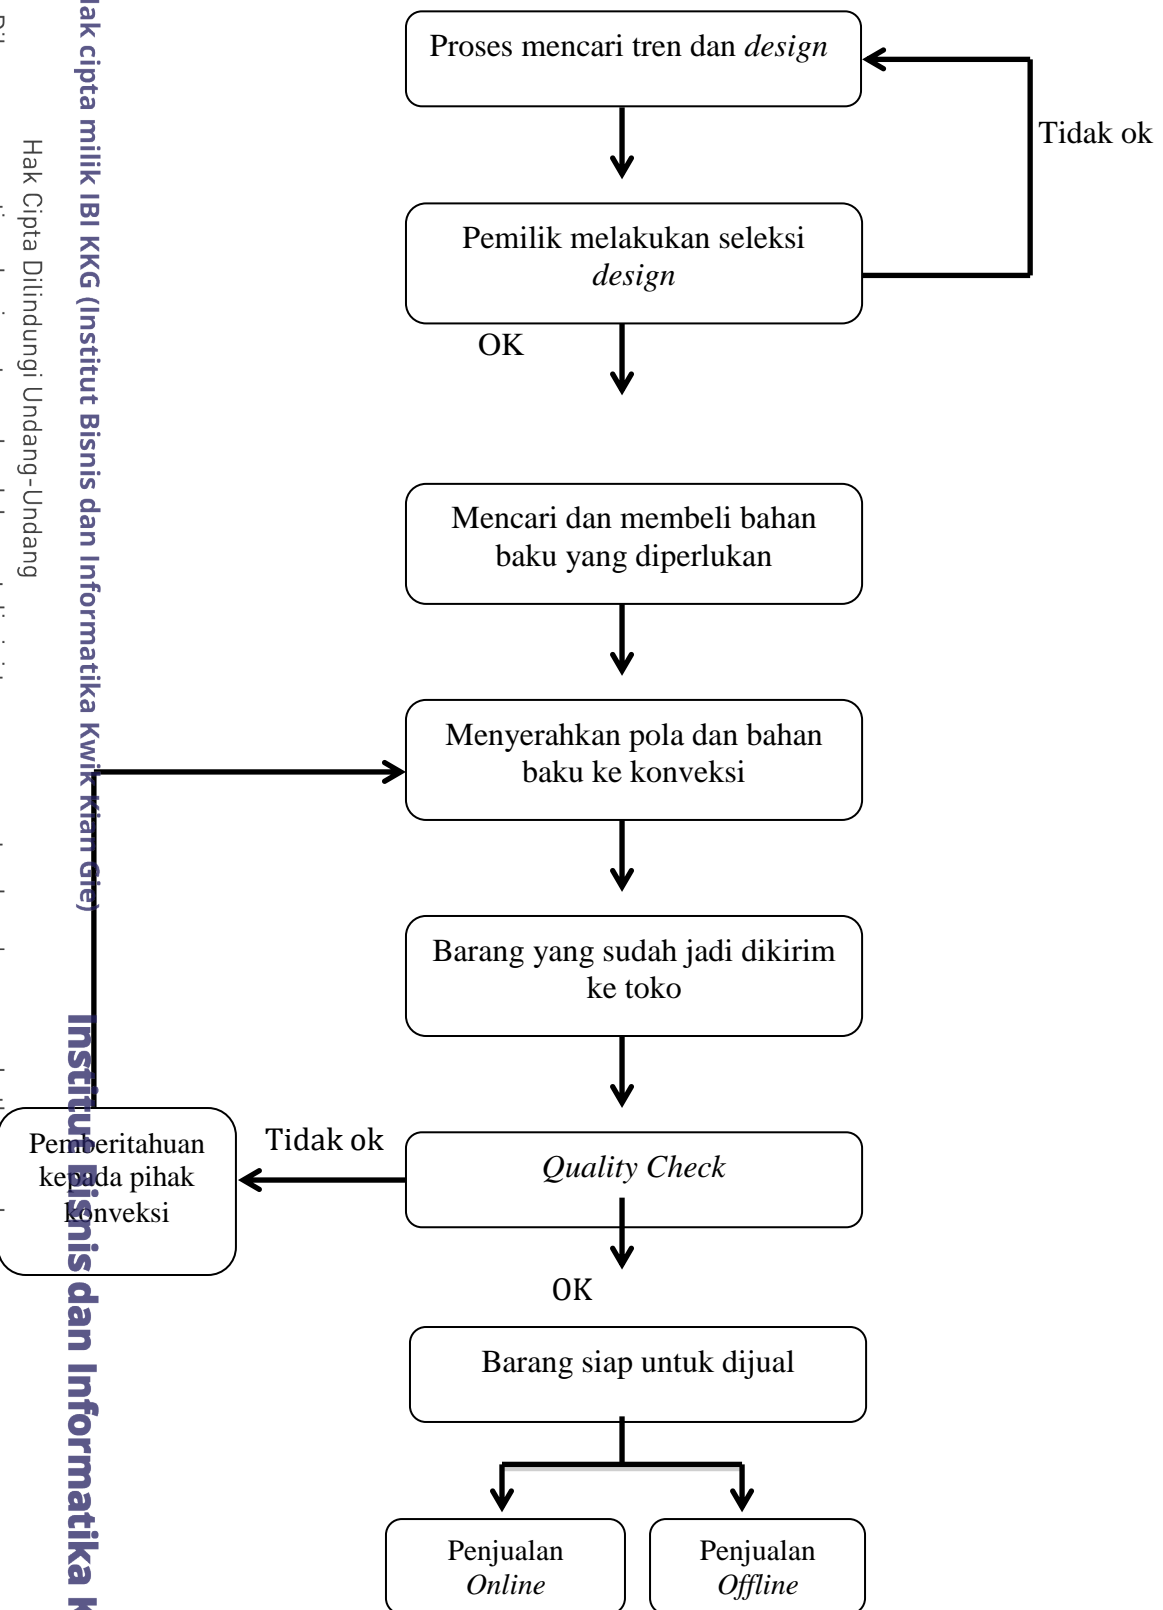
Hak cipta milik IBI KKG (Institut Bisnis dan Informatika Kwik Kian Gie)

Hak Cipta Dilindungi Undang-Undang

Institut Bisnis dan Informatika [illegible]

Proses mencari tren dan *design*

Tidak ok

Pemilik melakukan seleksi *design*

OK

Mencari dan membeli bahan baku yang diperlukan

Menyerahkan pola dan bahan baku ke konveksi

Barang yang sudah jadi dikirim ke toko

Pemberitahuan kepada pihak konveksi

Tidak ok

*Quality Check*

OK

Barang siap untuk dijual

Penjualan *Online*

Penjualan *Offline*